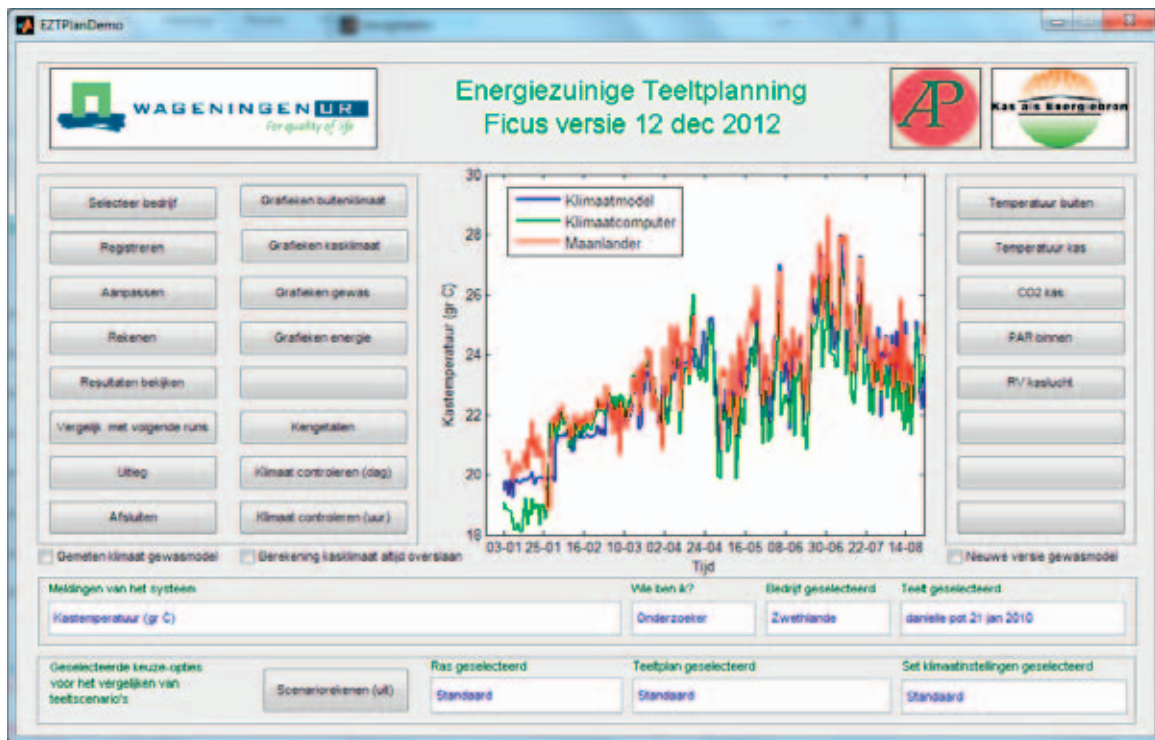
EZTPlanDemo

WAGENINGEN UR
For quality of life

Energiezuinige Teeltplanning
Ficus versie 12 dec 2012

AP

Kas als Energiebron

Selecteer bedrijf
Grafieken buitenklimaat
Registreren
Grafieken kasklimaat
Aanpassen
Grafieken gewas
Rekenen
Grafieken energie
Resultaten bekijken
Vergelijk. met volgende runs
Kengetallen
Uitleg
Klimaat controleren (dag)
Afsluiten
Klimaat controleren (uur)

Klimaatmodel
Klimaatcomputer
Maanlander

30
28
26
24
22
20
18

Kastemperatuur (gr C)

03-01 25-01 16-02 10-03 02-04 24-04 16-05 08-06 30-06 22-07 14-08
Tijd

Temperatuur buiten
Temperatuur kas
CO2 kas
PAR binnen
RV kaslucht

Gemeten klimaat gewasmodel
Berekening kasklimaat altijd overslaan
Nieuwe versie gewasmodel

Meldingen van het systeem
Kastemperatuur (gr C)
Wie ben ik?
Onderzoeker
Bedrijf geselecteerd
Zwethlande
Teelt geselecteerd
danielle pot 21 jan 2010

Geselecteerde keuze-opties voor het vergelijken van teeltscenario's
Scenariorekenen (uit)
Ras geselecteerd
Standaard
Teeltplan geselecteerd
Standaard
Set klimaatinstellingen geselecteerd
Standaard